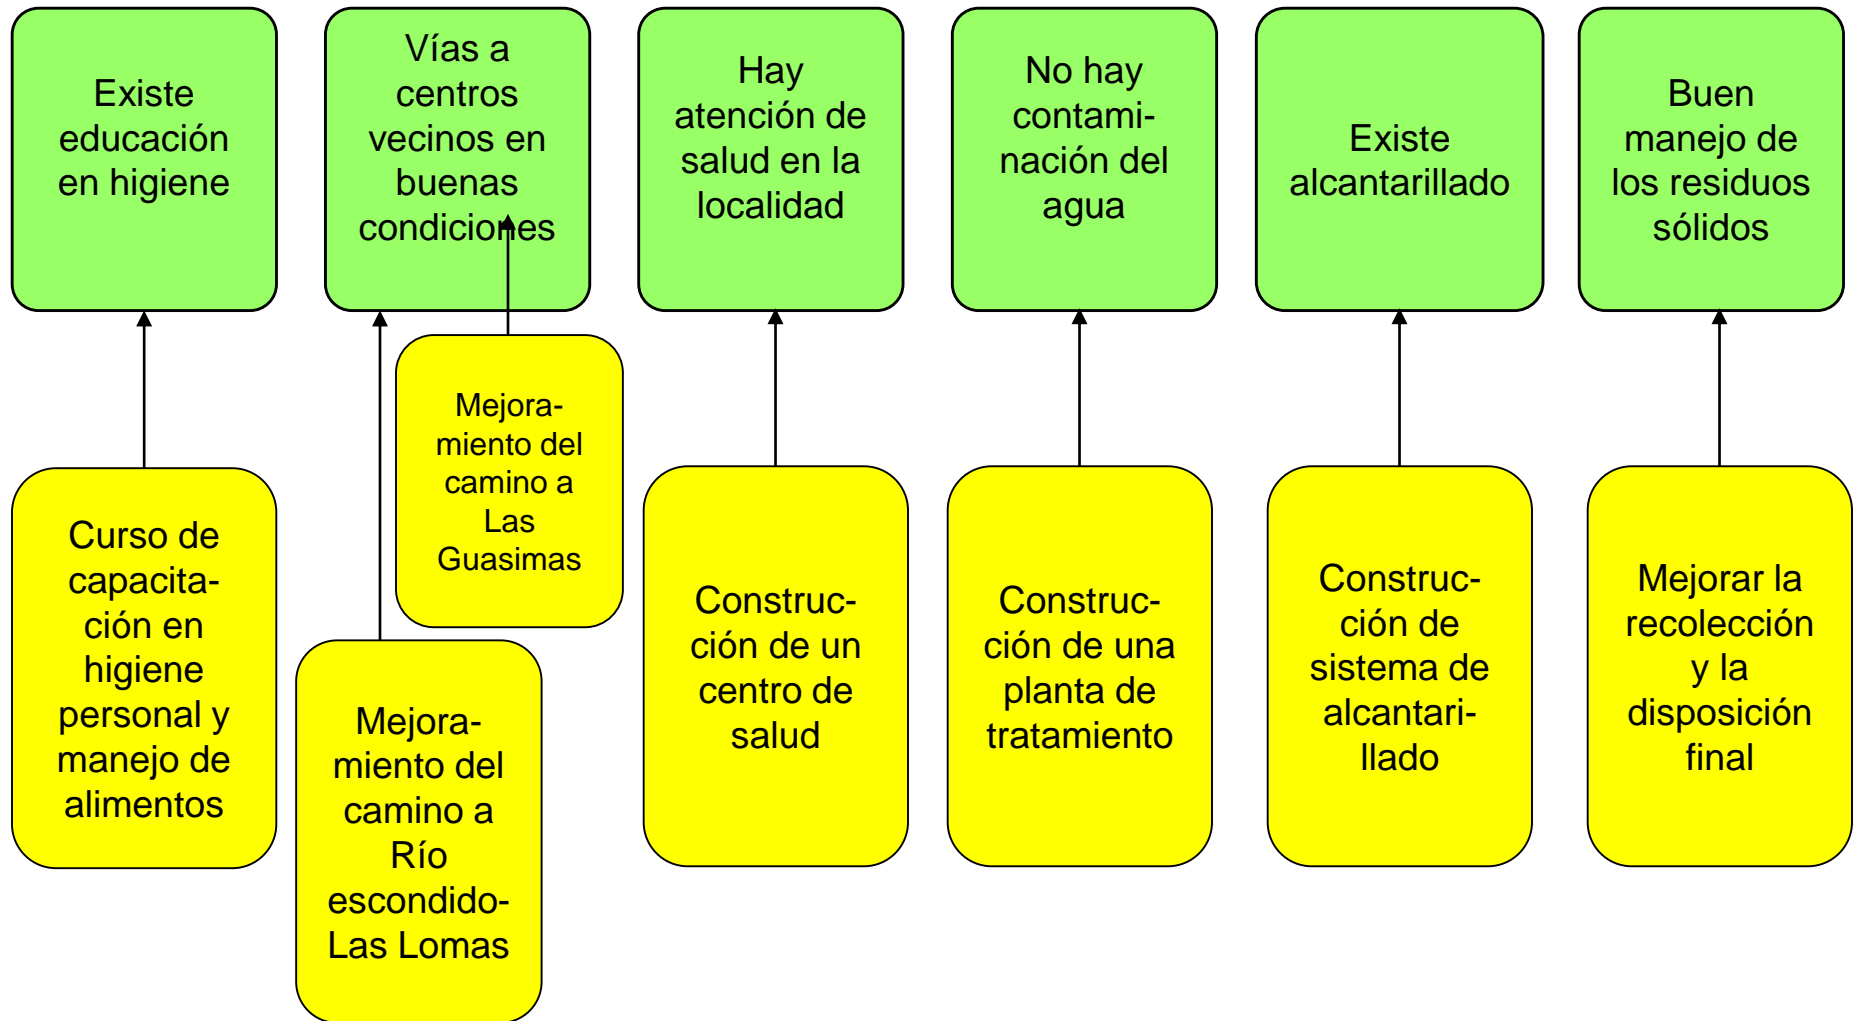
Existe educación en higiene

Vías a centros vecinos en buenas condiciones

Hay atención de salud en la localidad

No hay contaminación del agua

Existe alcantarillado

Buen manejo de los residuos sólidos

Mejoramiento del camino a Las Guasimas

Curso de capacitación en higiene personal y manejo de alimentos

Mejoramiento del camino a Río escondido-Las Lomas

Construcción de un centro de salud

Construcción de una planta de tratamiento

Construcción de sistema de alcantarillado

Mejorar la recolección y la disposición final